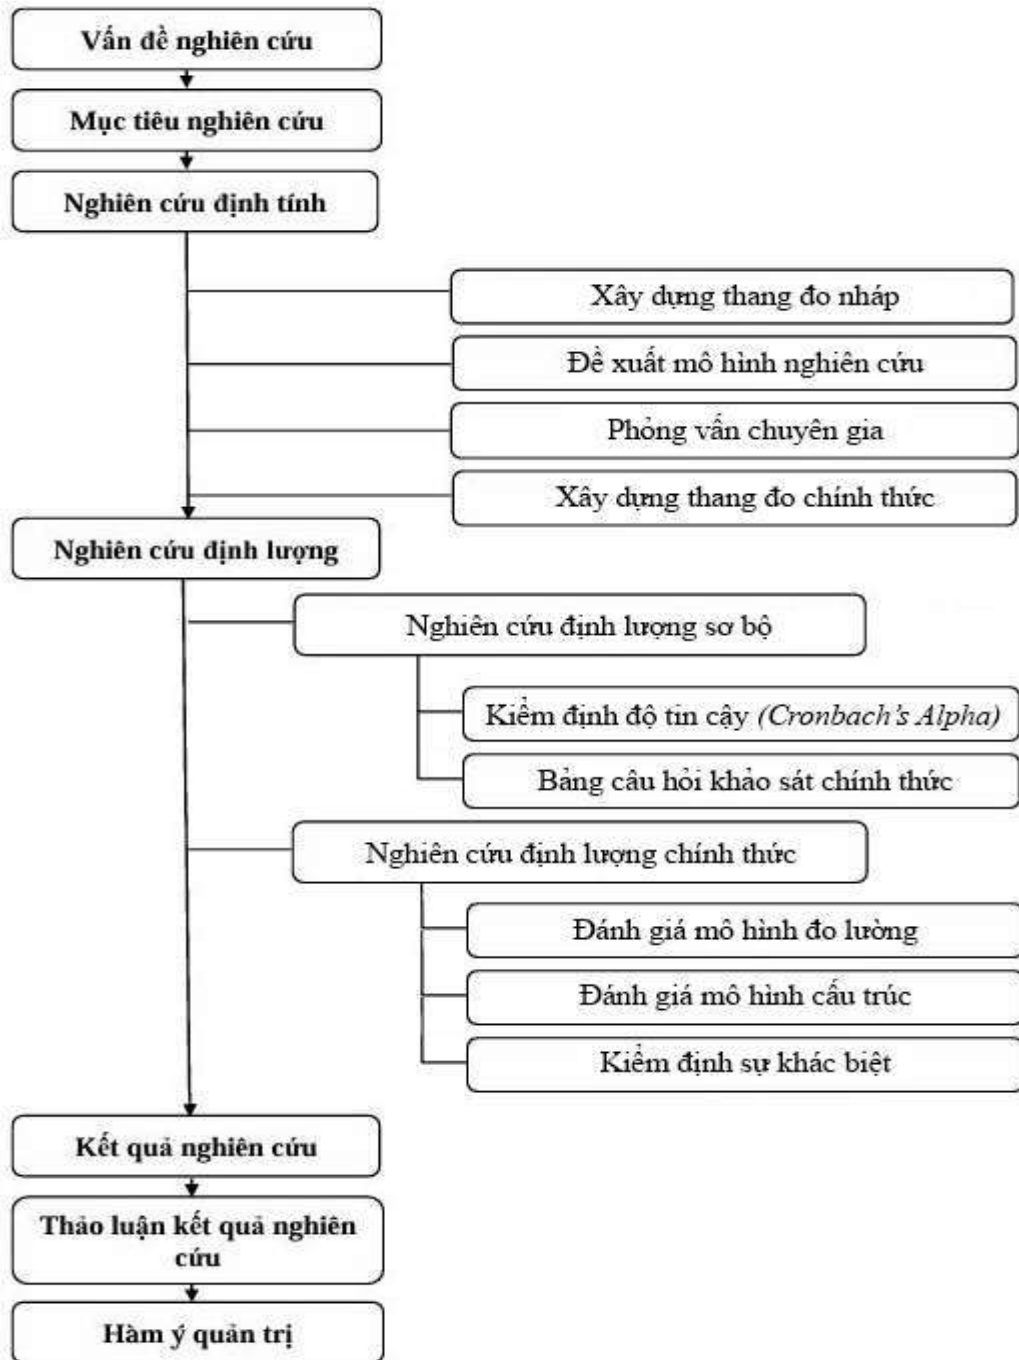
Vấn đề nghiên cứu

Mục tiêu nghiên cứu

Nghiên cứu định tính

Xây dựng thang đo nháp

Đề xuất mô hình nghiên cứu

Phỏng vấn chuyên gia

Xây dựng thang đo chính thức

Nghiên cứu định lượng

Nghiên cứu định lượng sơ bộ

Kiểm định độ tin cậy (Cronbach's Alpha)

Bảng câu hỏi khảo sát chính thức

Nghiên cứu định lượng chính thức

Đánh giá mô hình đo lường

Đánh giá mô hình cấu trúc

Kiểm định sự khác biệt

Kết quả nghiên cứu

Thảo luận kết quả nghiên cứu

Hàm ý quản trị